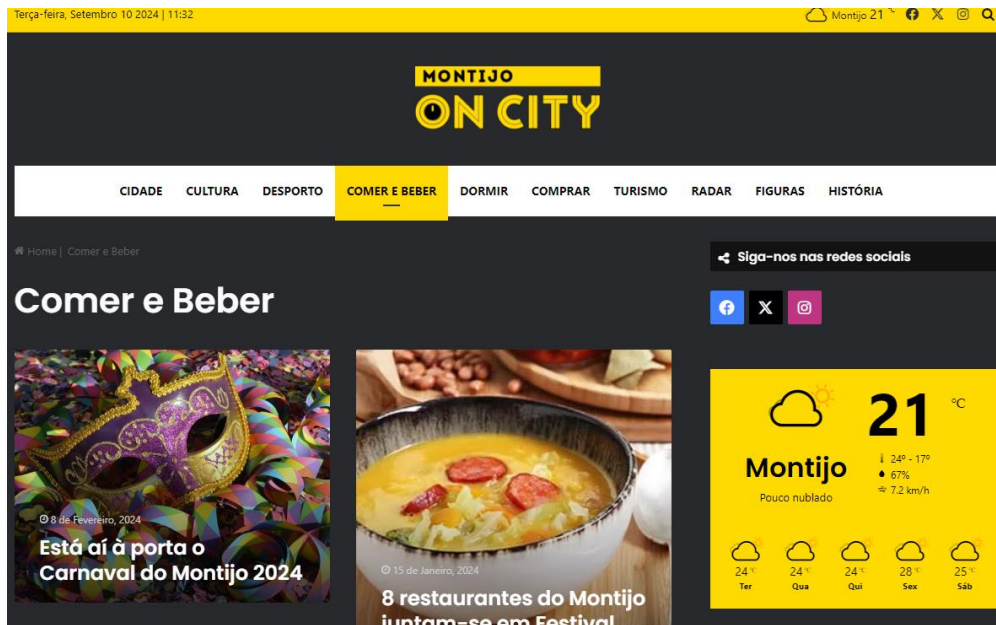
Terça-feira, Setembro 10 2024 | 11:32

Montijo 21 ℃

MONTIJO
ON CITY

CIDADE CULTURA DESPORTO COMER E BEBER DORMIR COMPRAR TURISMO RADAR FIGURAS HISTÓRIA

Home | Comer e Beber

Comer e Beber

8 de Fevereiro, 2024
Está aí à porta o Carnaval do Montijo 2024

15 de Janeiro, 2024
8 restaurantes do Montijo juntam-se em Festival

Siga-nos nas redes sociais

21 ℃
Montijo
Pouco nublado
24º - 17º
67%
7.2 km/h

| 24 ℃ | 24 ℃ | 24 ℃ | 28 ℃ | 25 ℃ |
|---|---|---|---|---|
| Ter | Qua | Qui | Sex | Sáb |